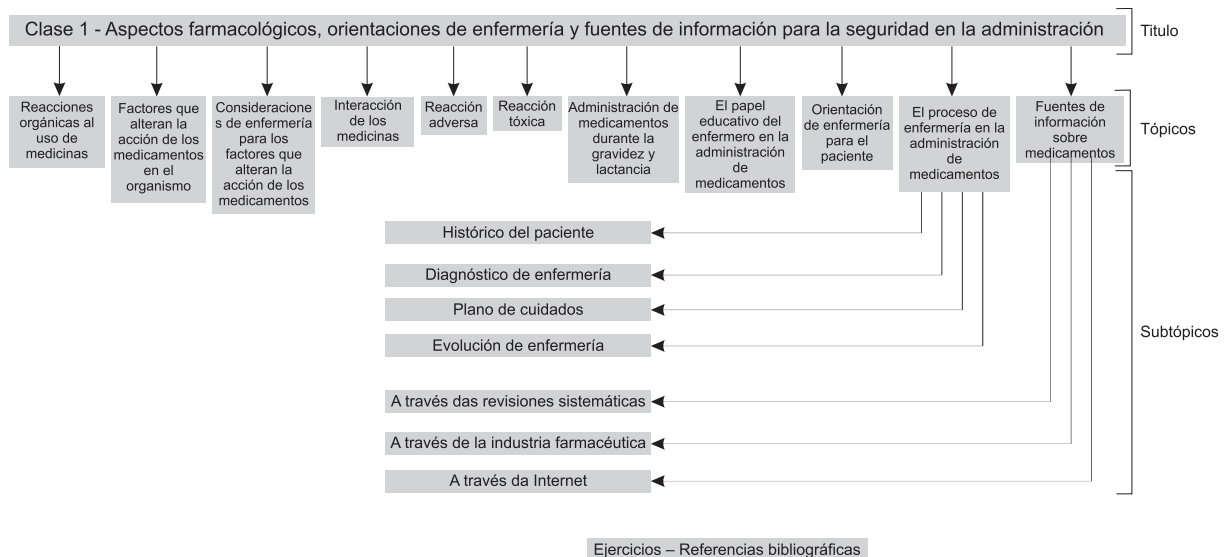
Clase 1 - Aspectos farmacológicos, orientaciones de enfermería y fuentes de información para la seguridad en la administración

Titulo

Reacciones orgánicas al uso de medicinas

Factores que alteran la acción de los medicamentos en el organismo

Consideraciones de enfermería para los factores que alteran la acción de los medicamentos

Interacción de los medicinas

Reacción adversa

Reacción tóxica

Administración de medicamentos durante la gravidez y lactancia

El papel educativo del enfermero en la administración de medicamentos

Orientación de enfermería para el paciente

El proceso de enfermería en la administración de medicamentos

Fuentes de información sobre medicamentos

Tópicos

Histórico del paciente

Diagnóstico de enfermería

Plano de cuidados

Evolución de enfermería

A través das revisiones sistemáticas

A través de la industria farmacéutica

A través da Internet

Subtópicos

Ejercicios – Referencias bibliográficas